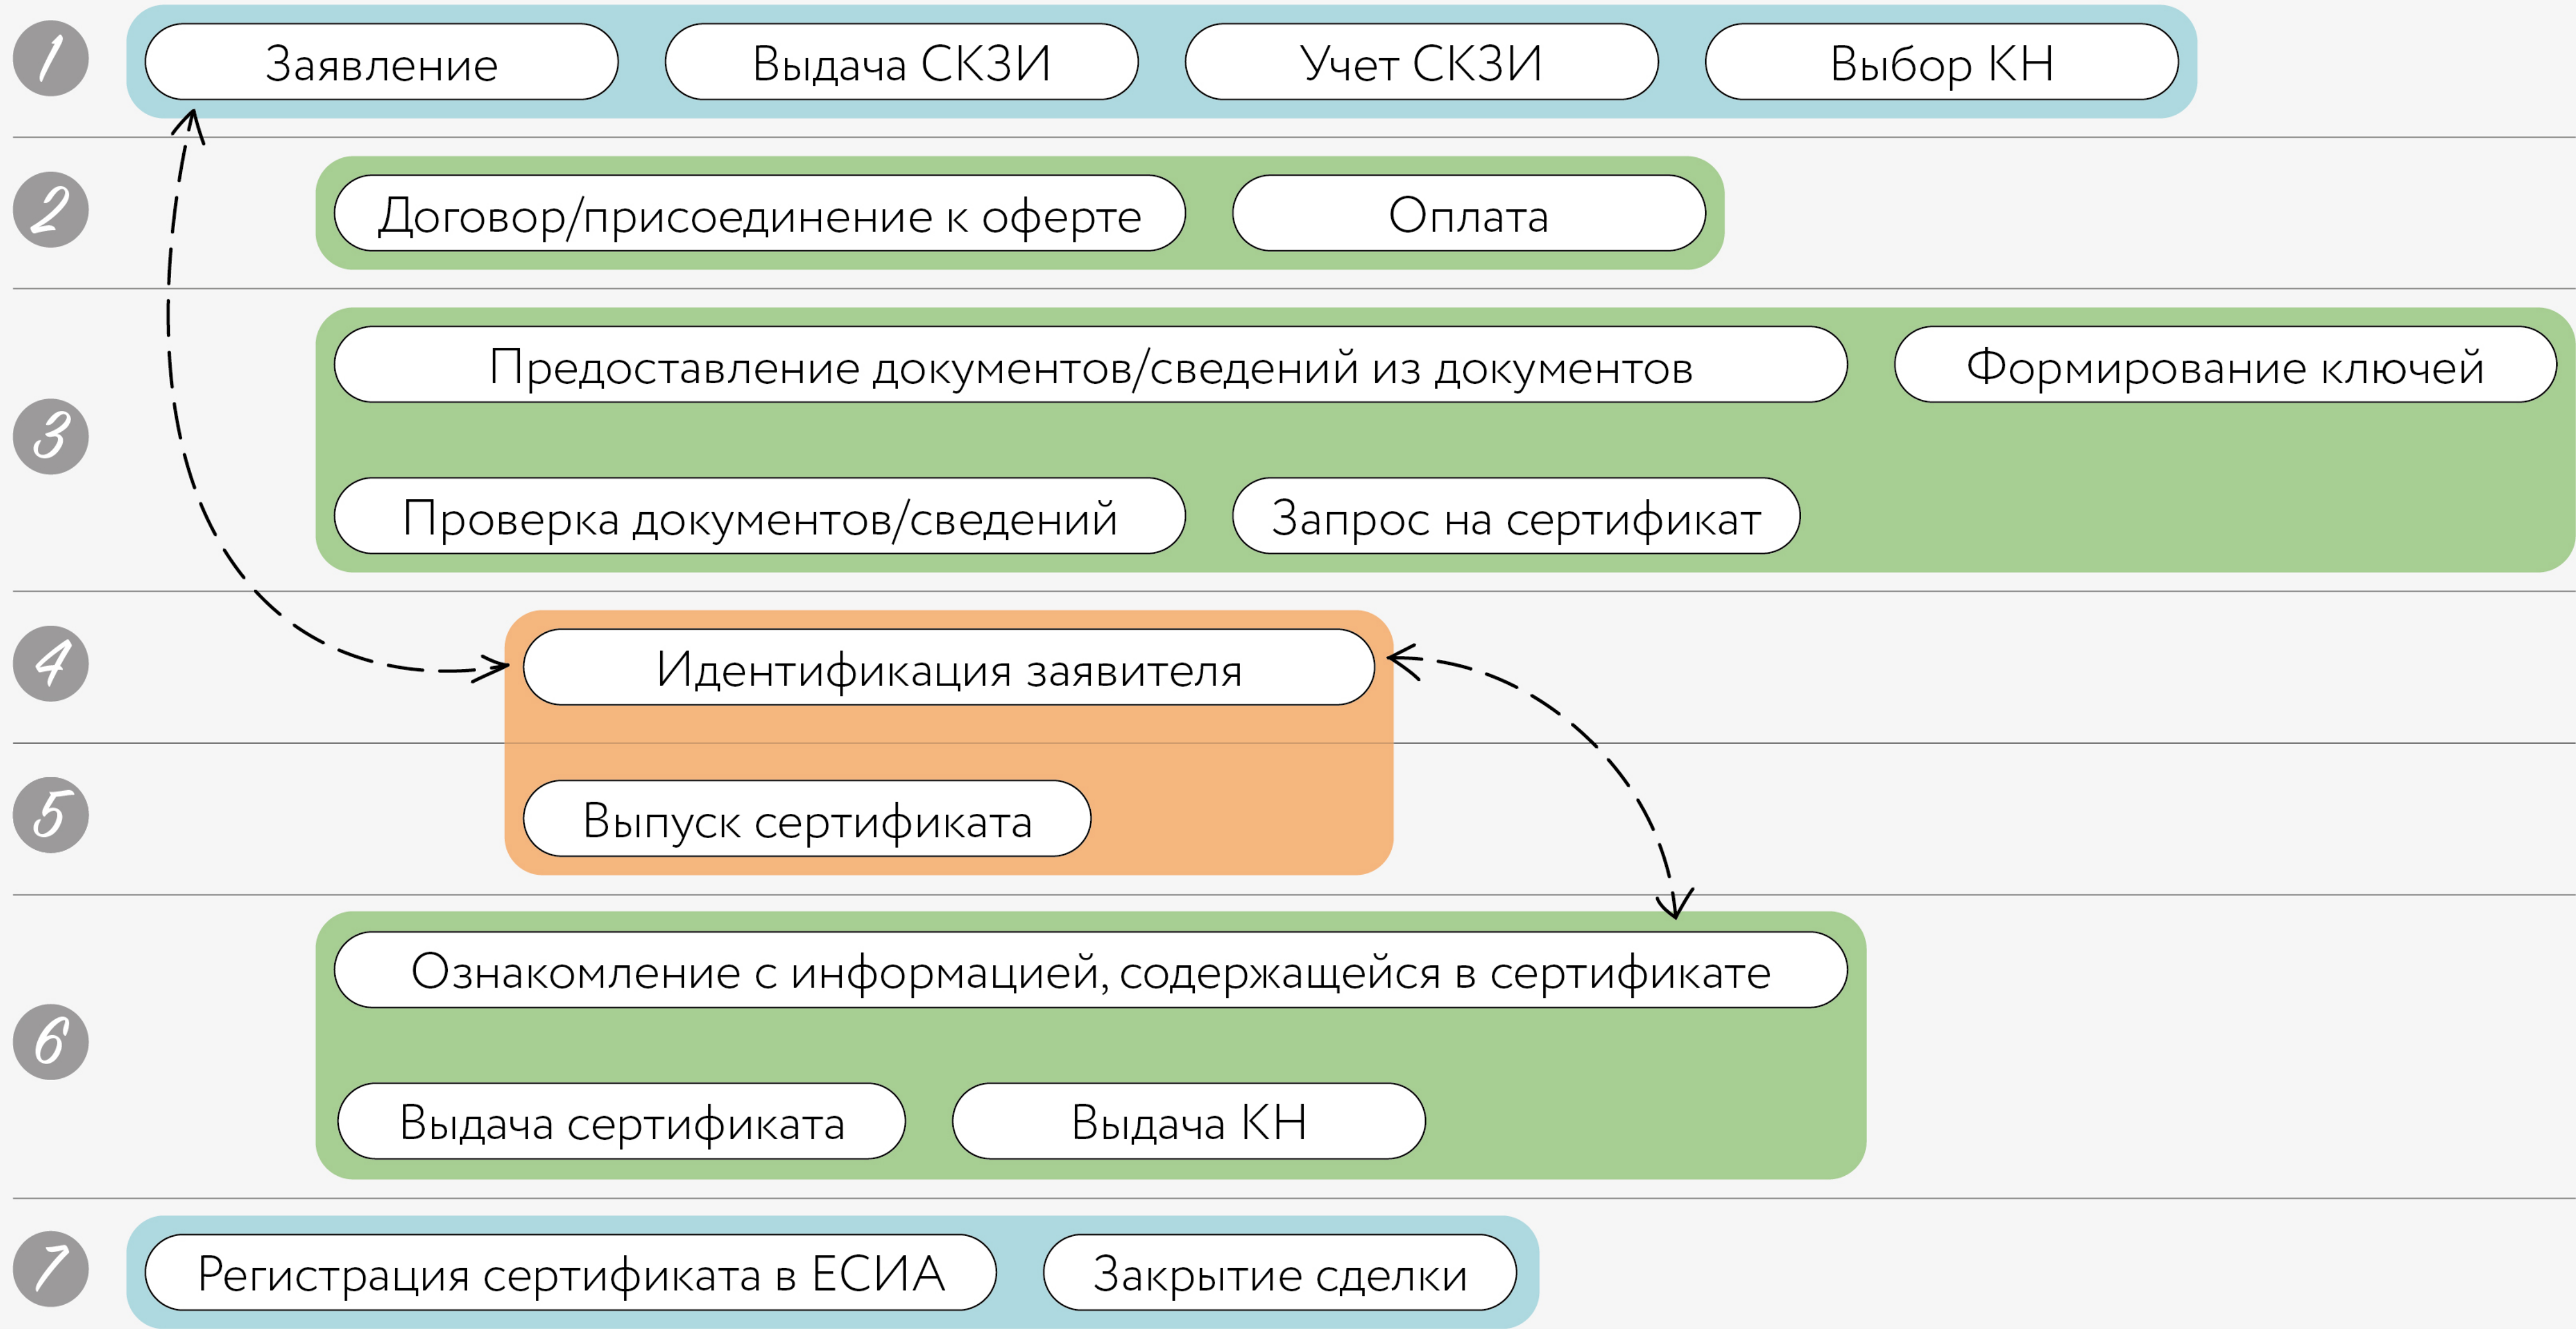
1
Заявление
Выдача СКЗИ
Учет СКЗИ
Выбор КН

2
Договор/присоединение к оферте
Оплата

3
Предоставление документов/сведений из документов
Формирование ключей
Проверка документов/сведений
Запрос на сертификат

4
Идентификация заявителя

5
Выпуск сертификата

6
Ознакомление с информацией, содержащейся в сертификате
Выдача сертификата
Выдача КН

7
Регистрация сертификата в ЕСИА
Закрытие сделки